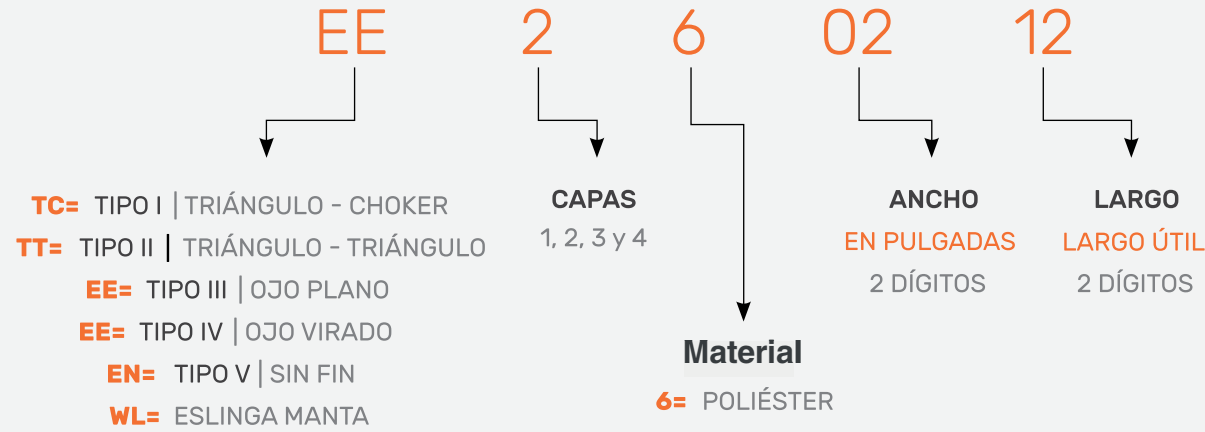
EE 2 6 02 12

TC= TIPO I | TRIÁNGULO - CHOKER
TT= TIPO II | TRIÁNGULO - TRIÁNGULO
EE= TIPO III | OJO PLANO
EE= TIPO IV | OJO VIRADO
EN= TIPO V | SIN FIN
WL= ESLINGA MANTA

CAPAS
1, 2, 3 y 4

Material
6= POLIÉSTER

ANCHO
EN PULGADAS
2 DÍGITOS

LARGO
LARGO ÚTIL
2 DÍGITOS